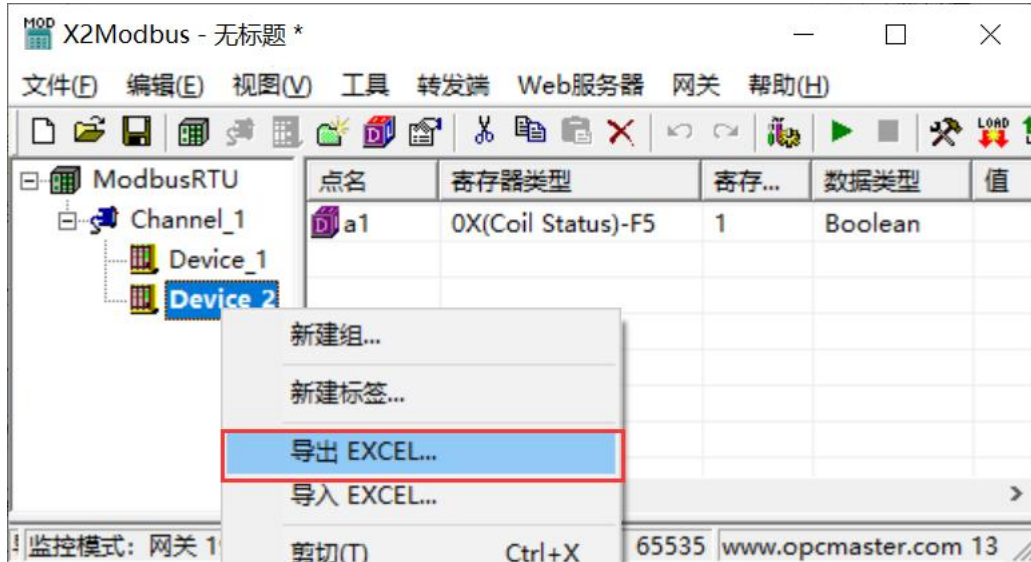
X2Modbus - 无标题 *

文件(F) 编辑(E) 视图(V) 工具 转发端 Web服务器 网关 帮助(H)

ModbusRTU
Channel_1
Device_1
Device_2

| 点名 | 寄存器类型 | 寄存... | 数据类型 | 值 |
|---|---|---|---|---|
| a1 | 0X(Coil Status)-F5 | 1 | Boolean | |

新建组...
新建标签...
导出 EXCEL...
导入 EXCEL...
剪切(T) Ctrl+X

监控模式: 网关 1 65535 www.opcmaster.com 13